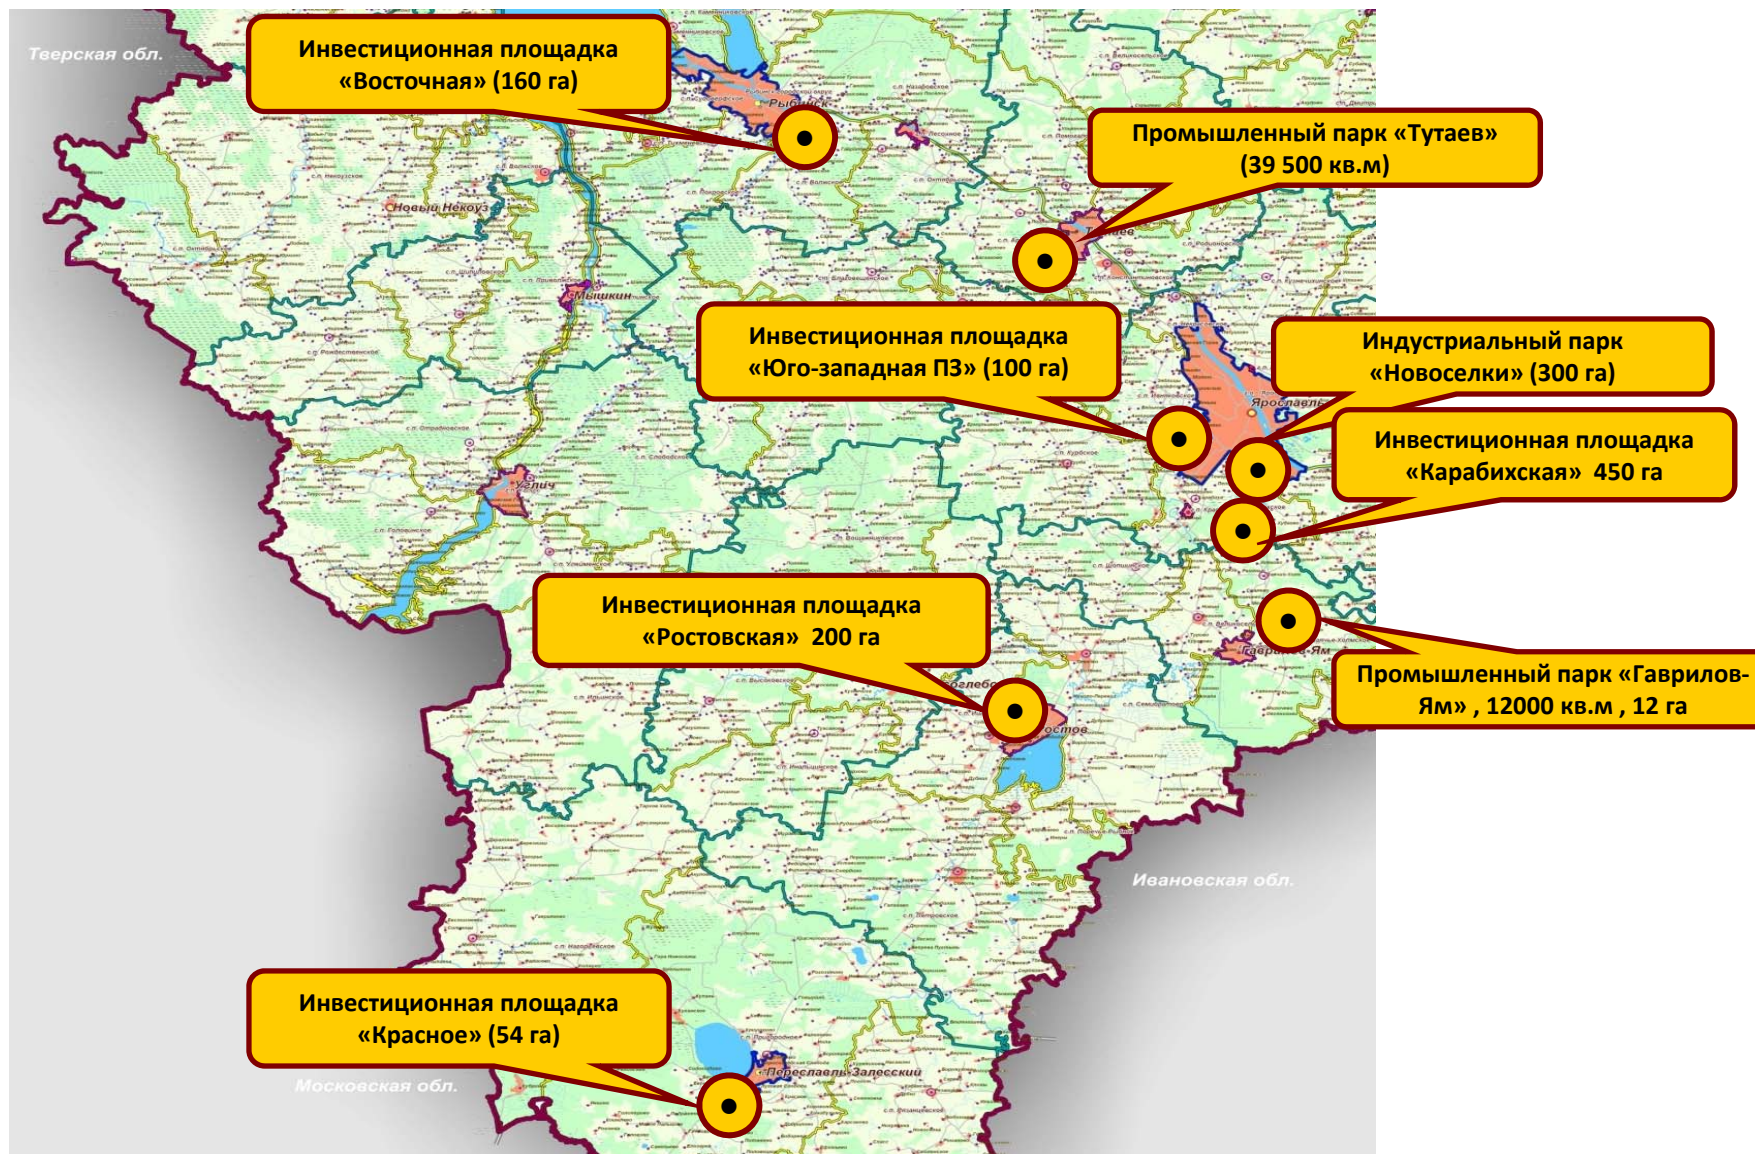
Тверская обл.

Инвестиционная площадка «Восточная» (160 га)

Рыбинск

Промышленный парк «Тутаев» (39 500 кв.м)

Новый Некоуз

Мышкин

Инвестиционная площадка «Юго-западная ПЗ» (100 га)

Индустриальный парк «Новоселки» (300 га)

Ярославль

Инвестиционная площадка «Карабихская» 450 га

Углич

Инвестиционная площадка «Ростовская» 200 га

Гаврилов-Ям

Промышленный парк «Гаврилов-Ям» , 12000 кв.м , 12 га

Ростов

Ивановская обл.

Инвестиционная площадка «Красное» (54 га)

Переславль-Залесский

Московская обл.